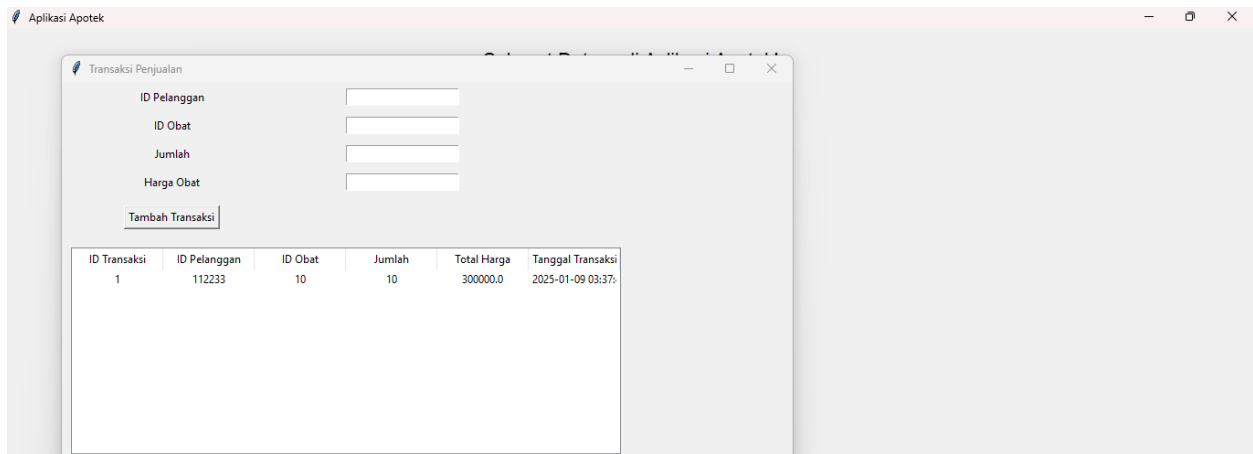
Aplikasi Apotek

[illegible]

Transaksi Penjualan

ID Pelanggan

ID Obat

Jumlah

Harga Obat

Tambah Transaksi

| ID Transaksi | ID Pelanggan | ID Obat | Jumlah | Total Harga | Tanggal Transaksi |
|---|---|---|---|---|---|
| 1 | 112233 | 10 | 10 | 300000.0 | 2025-01-09 03:37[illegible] |